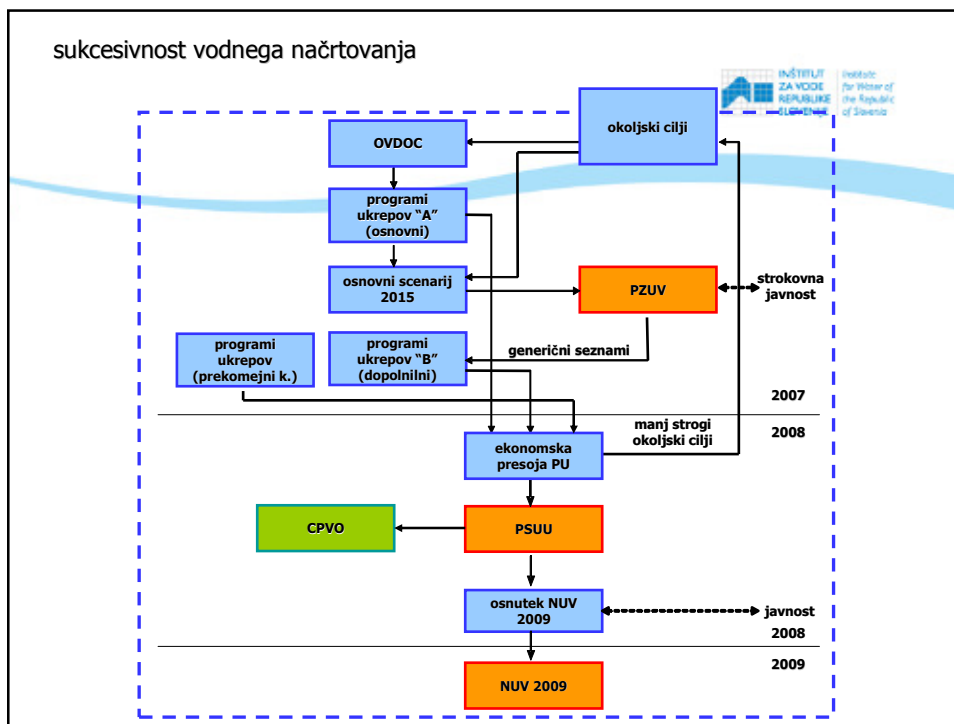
sukcesivnost vodnega načrtovanja

INŠTITUT ZA VODE REPUBLIKE SLOVENIJE

Institute for Water of the Republic of Slovenia

okoljski cilji

OVDOC

programi ukrepov "A" (osnovni)

osnovni scenarij 2015

PZUV

strokovna javnost

programi ukrepov (prekomejni k.)

programi ukrepov "B" (dopolnilni)

generični seznami

2007

manj strogi okoljski cilji

2008

ekonomska presoja PU

CPVO

PSUU

osnutek NUV 2009

javnost

2008

2009

NUV 2009